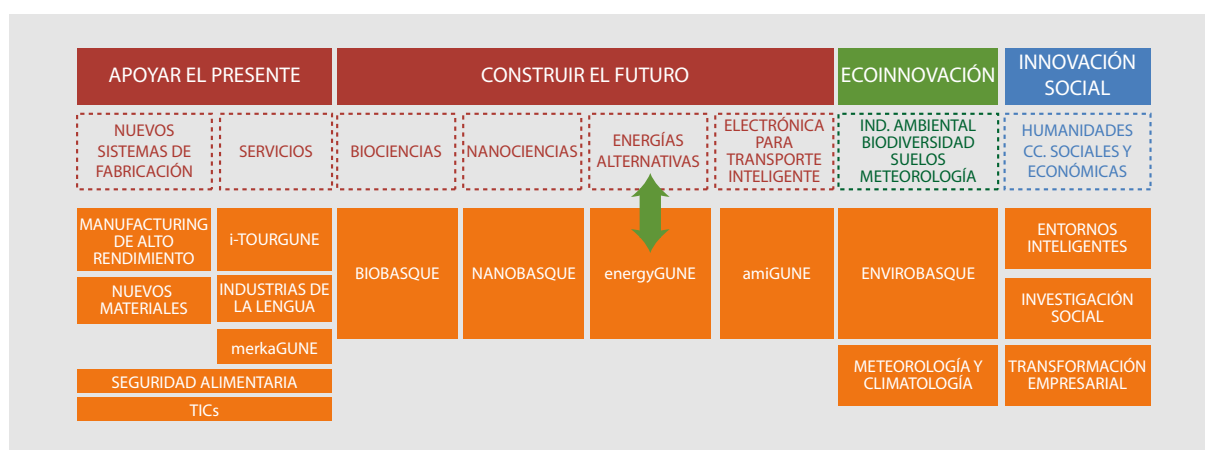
APOYAR EL PRESENTE

CONSTRUIR EL FUTURO

ECOINNOVACIÓN

INNOVACIÓN SOCIAL

NUEVOS SISTEMAS DE FABRICACIÓN

SERVICIOS

BIOCIENCIAS

NANOCIENCIAS

ENERGÍAS ALTERNATIVAS

ELECTRÓNICA PARA TRANSPORTE INTELIGENTE

IND. AMBIENTAL BIODIVERSIDAD SUELOS METEOROLOGÍA

HUMANIDADES CC. SOCIALES Y ECONÓMICAS

MANUFACTURING DE ALTO RENDIMIENTO

i-TOURGUNE

NUEVOS MATERIALES

INDUSTRIAS DE LA LENGUA

merkaGUNE

SEGURIDAD ALIMENTARIA

TICs

BIOBASQUE

NANOBASQUE

energyGUNE

amiGUNE

ENVIROBASQUE

METEOROLOGÍA Y CLIMATOLOGÍA

ENTORNOS INTELIGENTES

INVESTIGACIÓN SOCIAL

TRANSFORMACIÓN EMPRESARIAL